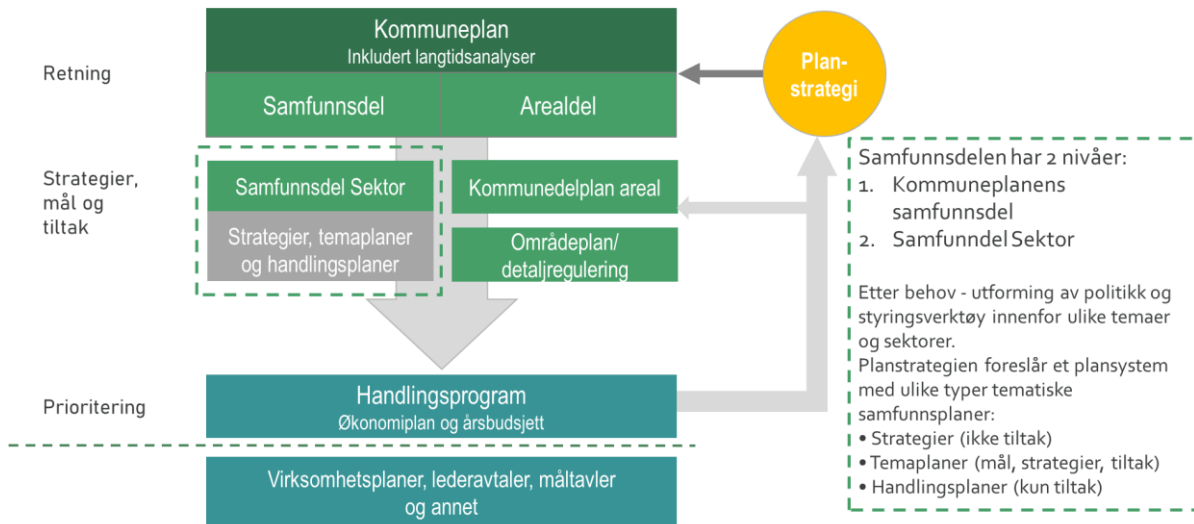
Retning

Strategier, mål og tiltak

Prioritering

Kommuneplan
Inkludert langtidsanalyser

Samfunnsdel

Arealdel

Plan-strategi

Samfunnsdel Sektor

Strategier, temaplaner og handlingsplaner

Kommunedelplan areal

Områdeplan/ detaljregulering

Handlingsprogram
Økonomiplan og årsbudsjett

Virksomhetsplaner, lederavtaler, måltavler og annet

Samfunnsdelen har 2 nivåer:
1. Kommuneplanens samfunnsdel
2. Samfunndel Sektor

Etter behov - utforming av politikk og styringsverktøy innenfor ulike temaer og sektorer.
Planstrategien foreslår et plansystem med ulike typer tematiske samfunnsplaner:
• Strategier (ikke tiltak)
• Temaplaner (mål, strategier, tiltak)
• Handlingsplaner (kun tiltak)